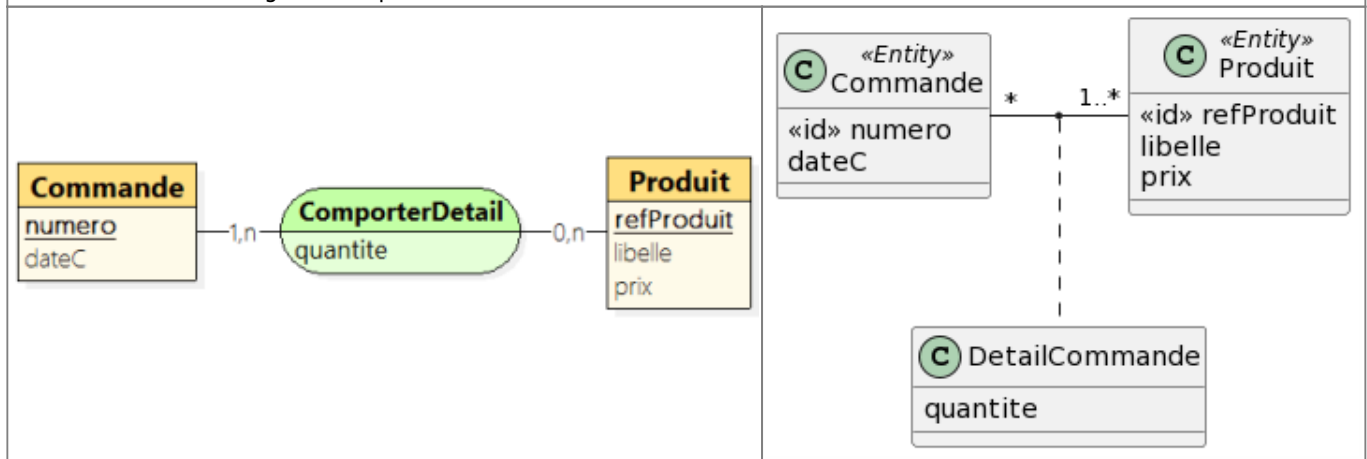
Commande
numero
dateC

1,n

ComporterDetail
quantite

0,n

Produit
refProduit
libelle
prix

C «Entity» Commande
«id» numero
dateC

*

1..*

C «Entity» Produit
«id» refProduit
libelle
prix

C DetailCommande
quantite